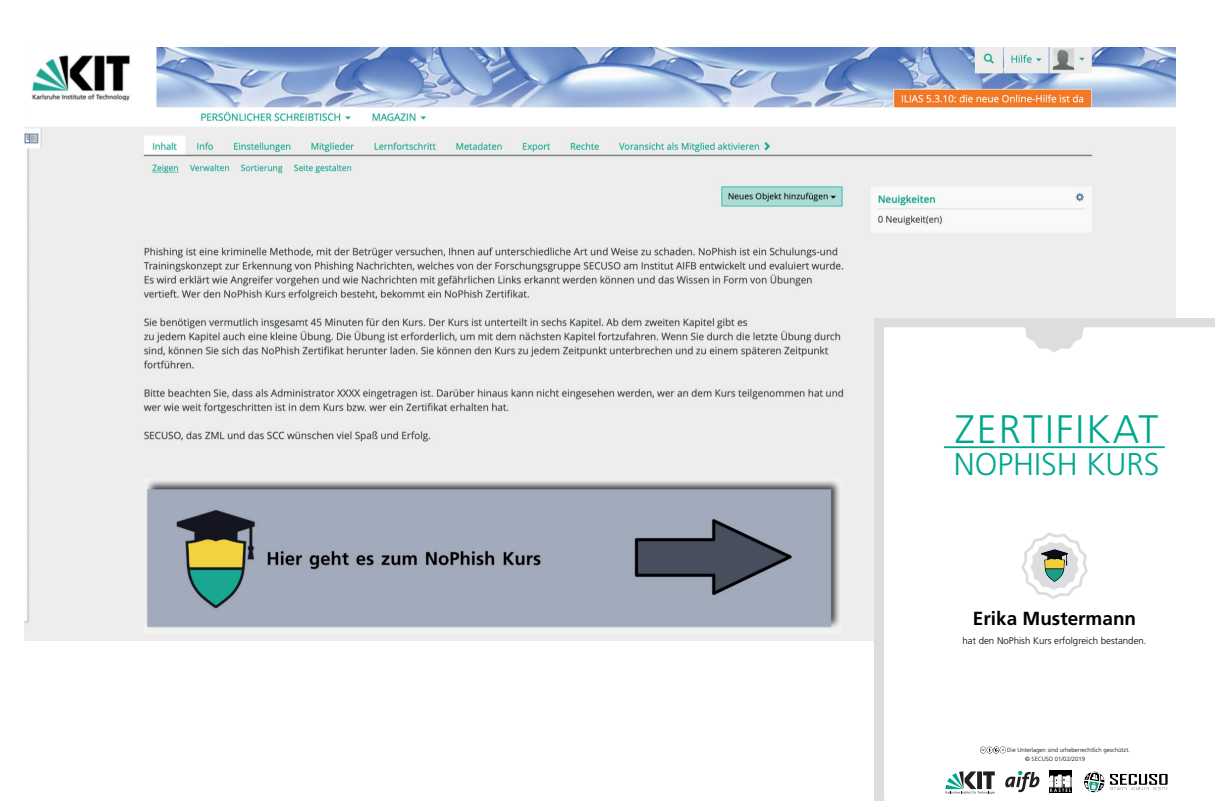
KIT
Karlsruhe Institute of Technology

Hilfe

ILIAS 5.3.10: die neue Online-Hilfe ist da

PERSÖNLICHER SCHREIBTISCH MAGAZIN

Inhalt Info Einstellungen Mitglieder Lernfortschritt Metadaten Export Rechte Voransicht als Mitglied aktivieren

Zeigen Verwalten Sortierung Seite gestalten

Neues Objekt hinzufügen

Neuigkeiten
0 Neuigkeit(en)

Phishing ist eine kriminelle Methode, mit der Betrüger versuchen, Ihnen auf unterschiedliche Art und Weise zu schaden. NoPhish ist ein Schulungs-und Trainingskonzept zur Erkennung von Phishing Nachrichten, welches von der Forschungsgruppe SECUSO am Institut AIFB entwickelt und evaluiert wurde. Es wird erklärt wie Angreifer vorgehen und wie Nachrichten mit gefährlichen Links erkannt werden können und das Wissen in Form von Übungen vertieft. Wer den NoPhish Kurs erfolgreich besteht, bekommt ein NoPhish Zertifikat.

Sie benötigen vermutlich insgesamt 45 Minuten für den Kurs. Der Kurs ist unterteilt in sechs Kapitel. Ab dem zweiten Kapitel gibt es zu jedem Kapitel auch eine kleine Übung. Die Übung ist erforderlich, um mit dem nächsten Kapitel fortzufahren. Wenn Sie durch die letzte Übung durch sind, können Sie sich das NoPhish Zertifikat herunter laden. Sie können den Kurs zu jedem Zeitpunkt unterbrechen und zu einem späteren Zeitpunkt fortführen.

Bitte beachten Sie, dass als Administrator XXXX eingetragen ist. Darüber hinaus kann nicht eingesehen werden, wer an dem Kurs teilgenommen hat und wer wie weit fortgeschritten ist in dem Kurs bzw. wer ein Zertifikat erhalten hat.

SECUSO, das ZML und das SCC wünschen viel Spaß und Erfolg.

Hier geht es zum NoPhish Kurs

ZERTIFIKAT
NOPHISH KURS

Erika Mustermann
hat den NoPhish Kurs erfolgreich bestanden.

Die Unterlagen sind urheberrechtlich geschützt.
© SECUSO 01/02/2019

KIT aifb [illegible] SECUSO